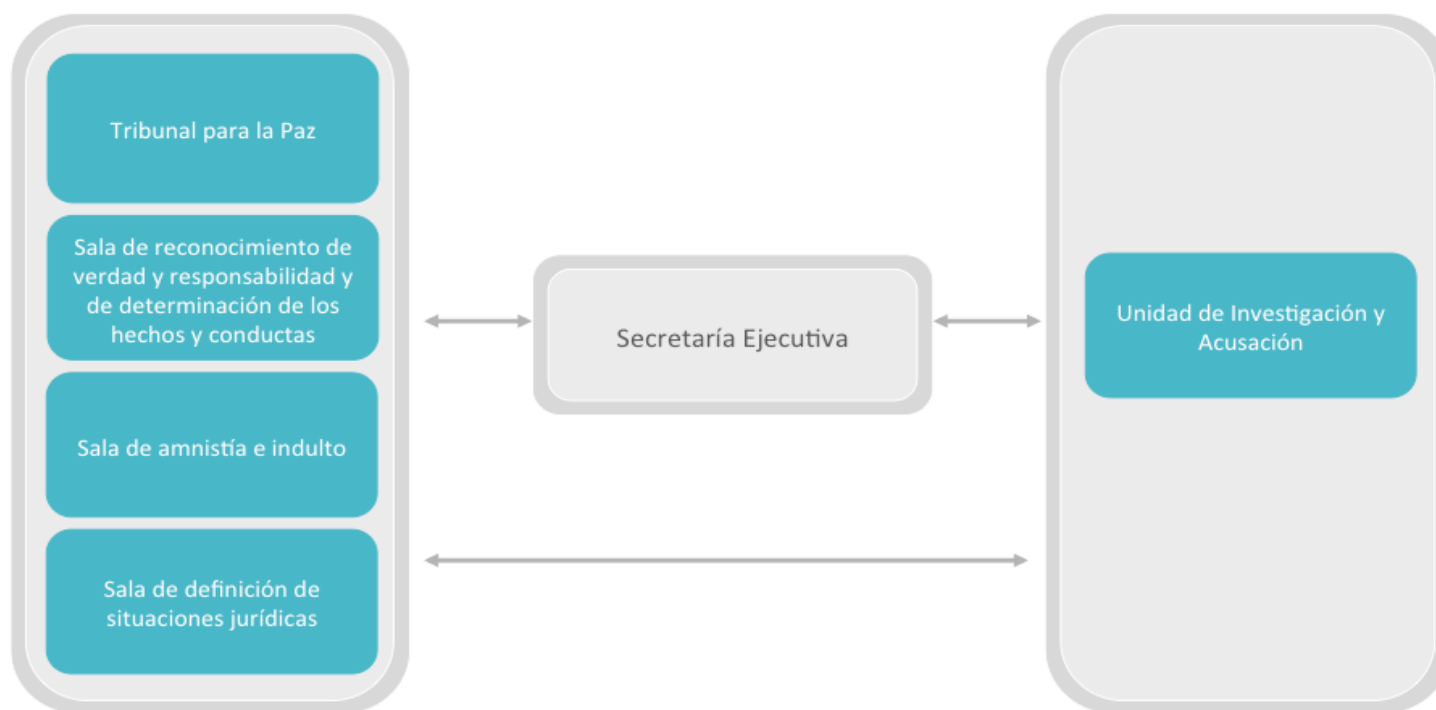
Tribunal para la Paz

Sala de reconocimiento de verdad y responsabilidad y de determinación de los hechos y conductas

Sala de amnistía e indulto

Sala de definición de situaciones jurídicas

Secretaría Ejecutiva

Unidad de Investigación y Acusación